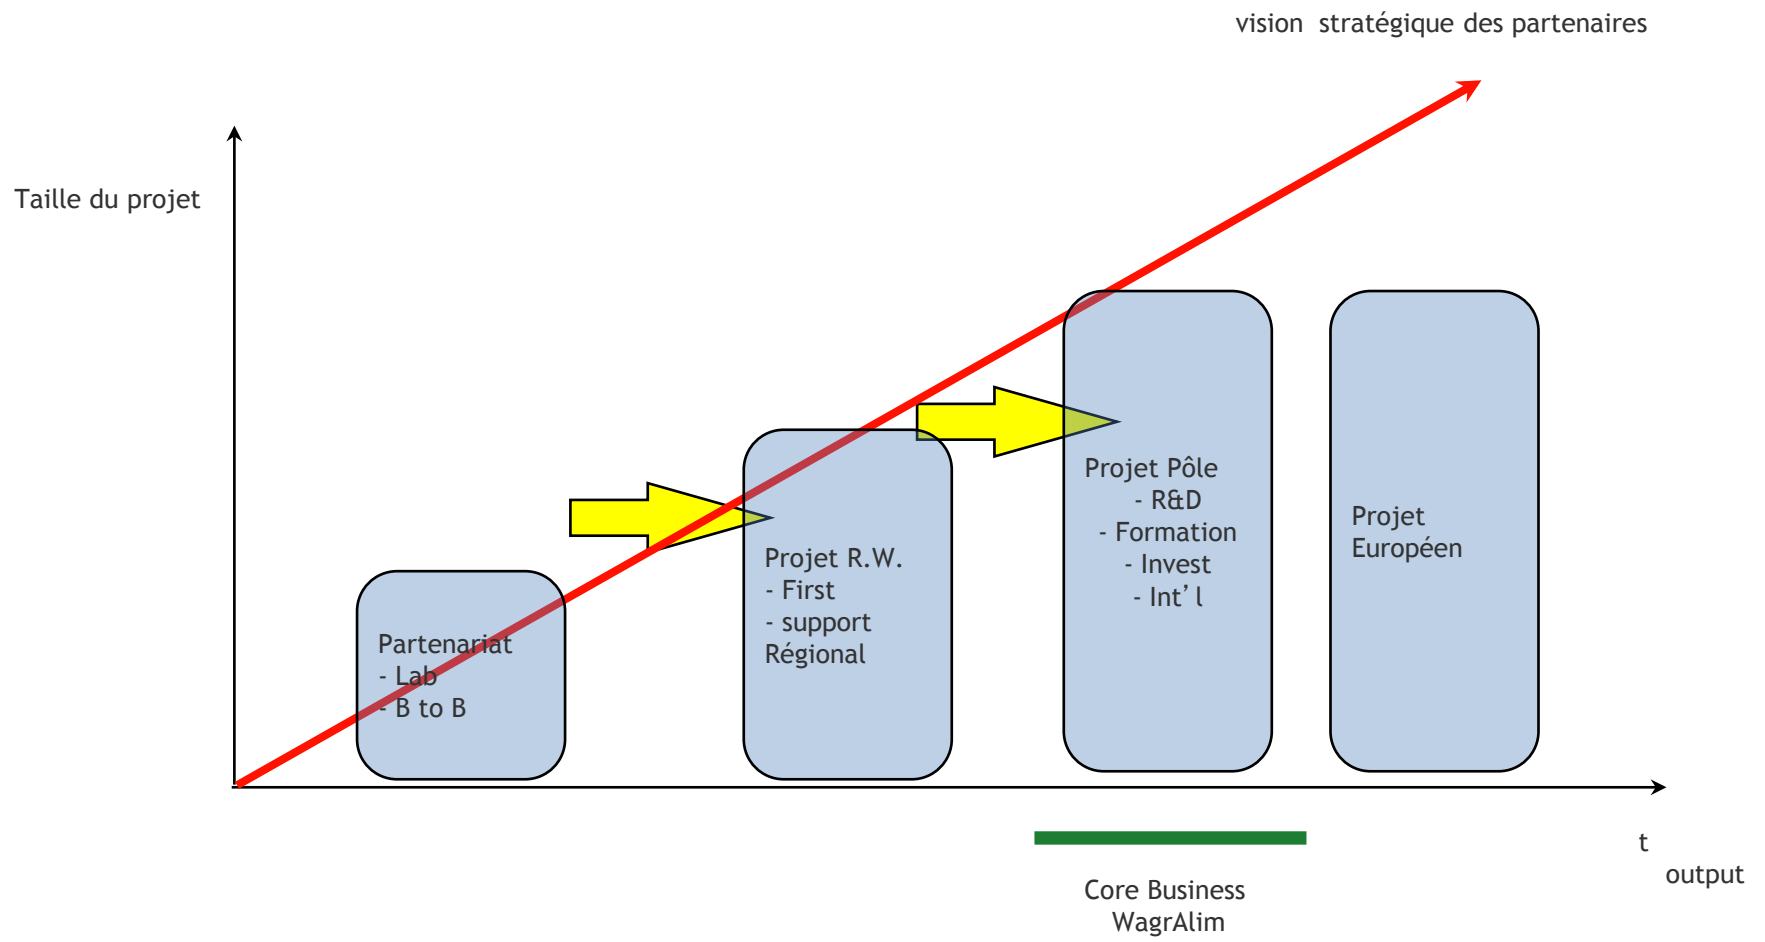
vision stratégique des partenaires

Taille du projet

Partenariat
- Lab
- B to B

Projet R.W.
- First
- support
Régional

Projet Pôle
- R&D
- Formation
- Invest
- Int' l

Projet
Européen

t

output

Core Business
WagrAlim